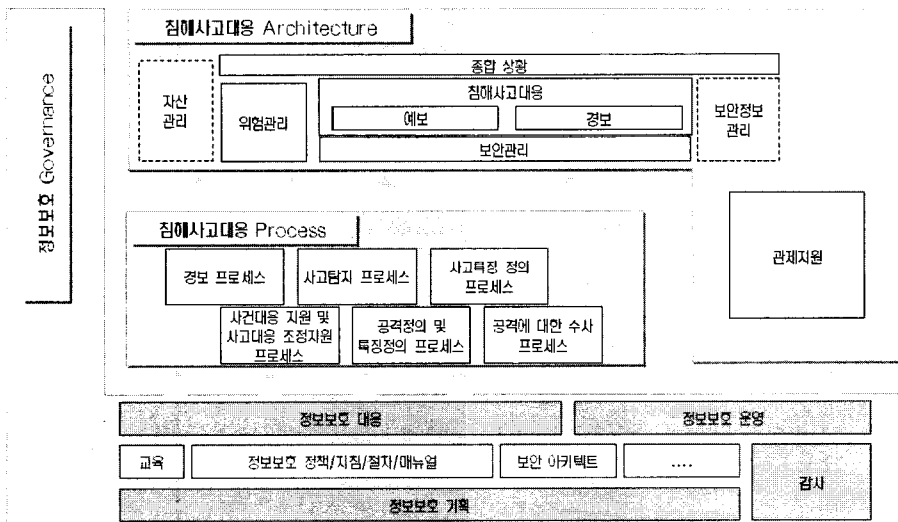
정보보호 Governance

침해사고대응 Architecture

종합 상황

자산 관리

위험관리

침해사고대응

예보

경보

보안관리

보안정보 관리

침해사고대응 Process

경보 프로세스

사고탐지 프로세스

사고특징 정의 프로세스

사건대응 지원 및 사고대응 조정지원 프로세스

공격정의 및 특징정의 프로세스

공격에 대한 수사 프로세스

관제지원

정보보호 대응

정보보호 운영

교육

정보보호 정책/지침/절차/매뉴얼

보안 아키텍트

....

감사

정보보호 기획